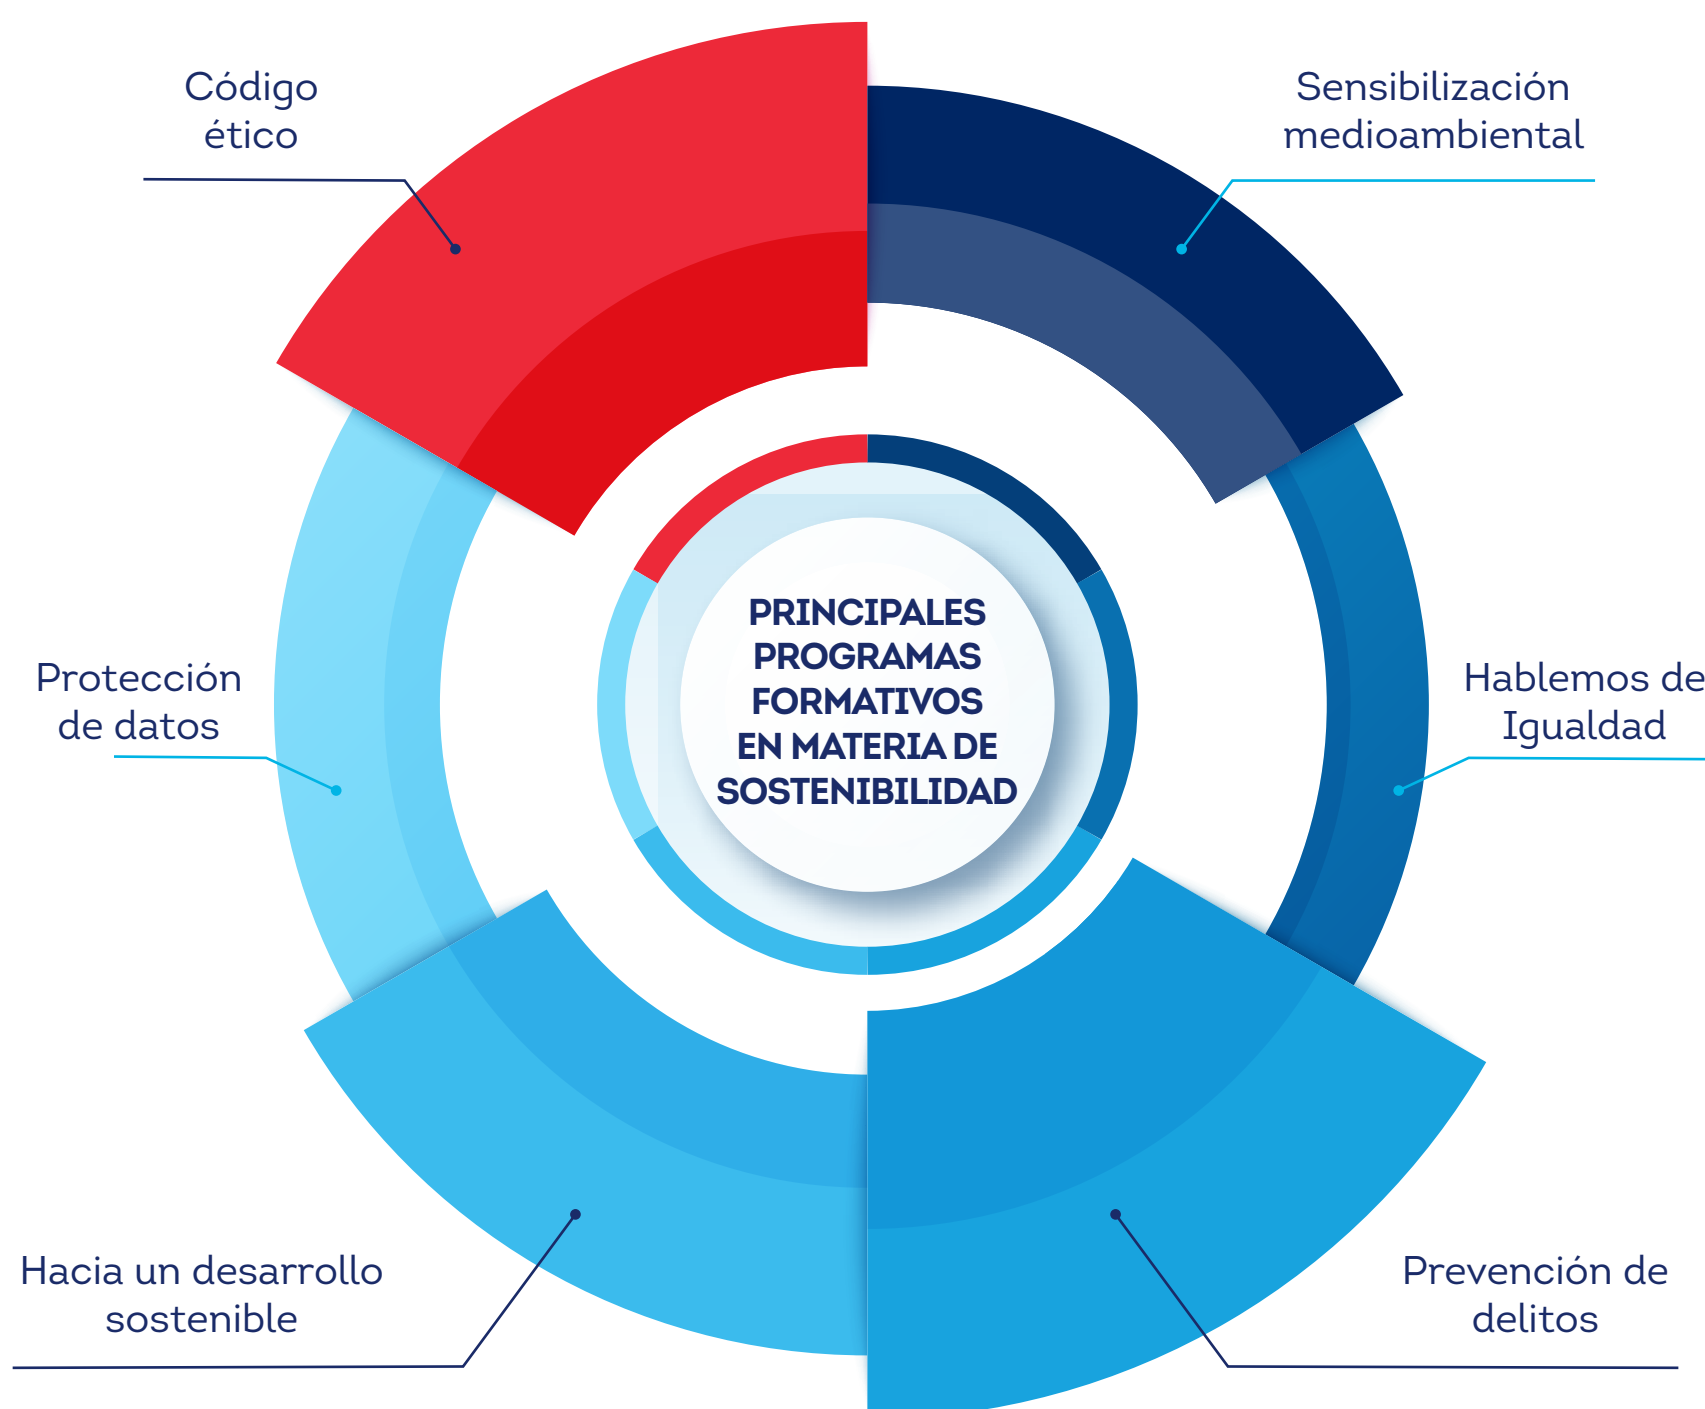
Código ético

Sensibilización medioambiental

PRINCIPALES PROGRAMAS FORMATIVOS EN MATERIA DE SOSTENIBILIDAD

Protección de datos

Hablemos de Igualdad

Hacia un desarrollo sostenible

Prevención de delitos